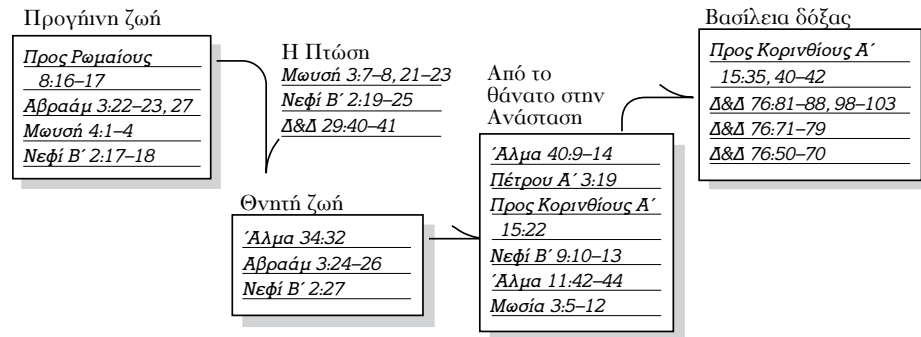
Προγήινη ζωή

Προς Ρωμαίους 8:16–17
Αβραάμ 3:22–23, 27
Μωυσή 4:1–4
Νεφί Β΄ 2:17–18

Η Πτώση
Μωυσή 3:7–8, 21–23
Νεφί Β΄ 2:19–25
Δ&Δ 29:40–41

Θνητή ζωή
Άλμα 34:32
Αβραάμ 3:24–26
Νεφί Β΄ 2:27

Από το θάνατο στην Ανάσταση
Άλμα 40:9–14
Πέτρου Α΄ 3:19
Προς Κορινθίους Α΄ 15:22
Νεφί Β΄ 9:10–13
Άλμα 11:42–44
Μωσία 3:5–12

Βασίλεια δόξας
Προς Κορινθίους Α΄ 15:35, 40–42
Δ&Δ 76:81–88, 98–103
Δ&Δ 76:71–79
Δ&Δ 76:50–70